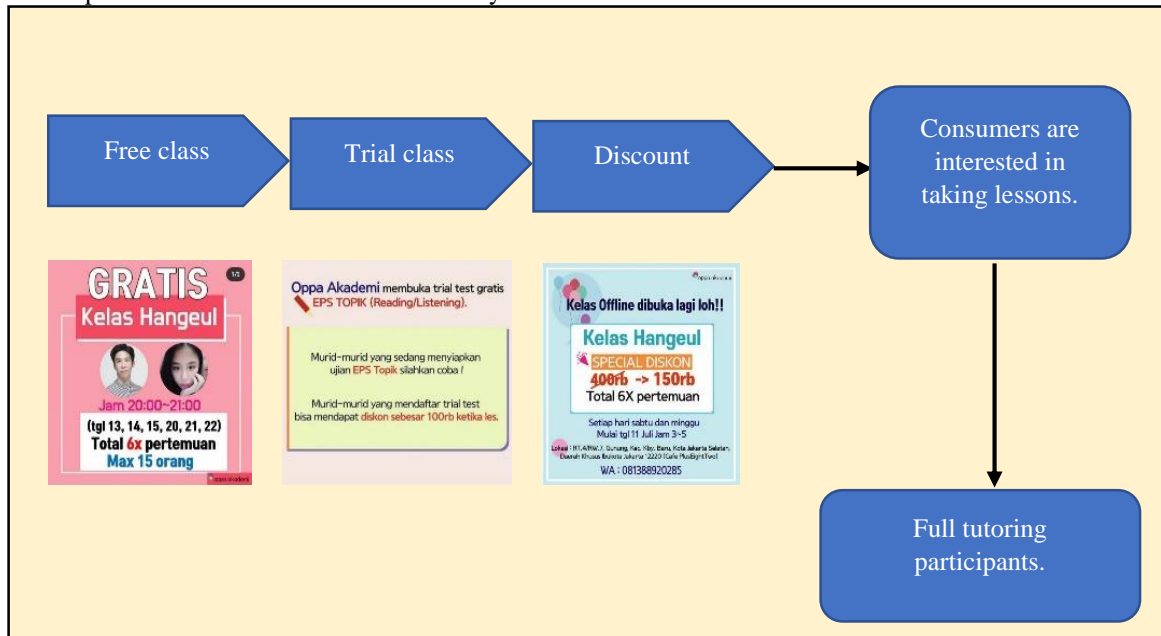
Free class

Trial class

Discount

Consumers are interested in taking lessons.

GRATIS
1/2
Kelas Hangeul
Jam 20:00~21:00
(tgl 13, 14, 15, 20, 21, 22)
Total 6x pertemuan
Max 15 orang
oppa akademi

Oppa Akademi membuka trial test gratis EPS TOPIK (Reading/Listening).

Murid-murid yang sedang menyiapkan ujian EPS Topik silahkan coba!

Murid-murid yang mendaftar trial test bisa mendapat diskon sebesar 100rb ketika les.

oppa akademi
Kelas Offline dibuka lagi loh!!
Kelas Hangeul
SPECIAL DISKON
400rb -> 150rb
Total 6X pertemuan
Setiap hari sabtu dan minggu
Mulai tgl 11 Juli Jam 3~5
Lokasi : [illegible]
WA : 081388920285

Full tutoring participants.